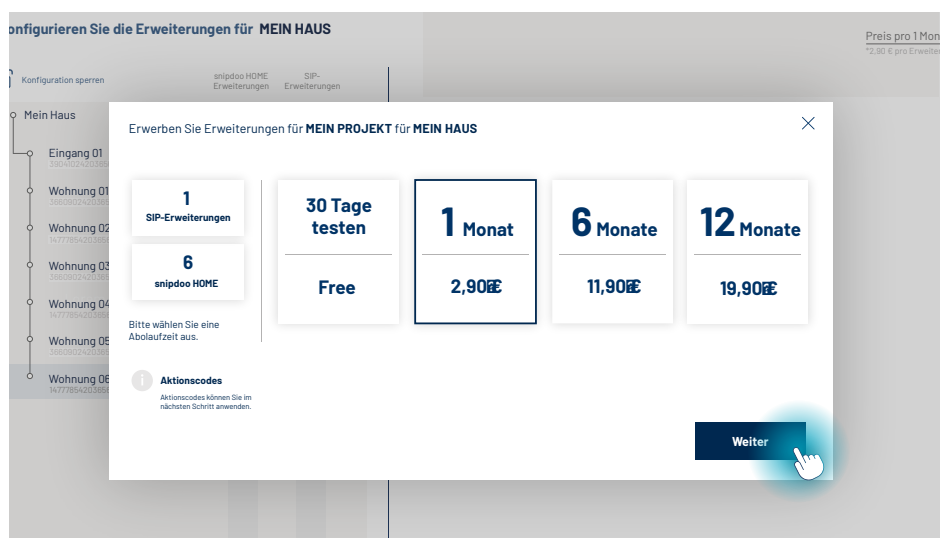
onfigurieren Sie die Erweiterungen für MEIN HAUS

Preis pro 1 Mon
*2,90 € pro Erweiter

Konfiguration sperren

snipdoo HOME Erweiterungen

SIP-Erweiterungen

Mein Haus

Eingang 01

Wohnung 01

Wohnung 02

Wohnung 03

Wohnung 04

Wohnung 05

Wohnung 06

Erwerben Sie Erweiterungen für MEIN PROJEKT für MEIN HAUS

1
SIP-Erweiterungen

6
snipdoo HOME

Bitte wählen Sie eine Abolaufzeit aus.

30 Tage testen
Free

1 Monat
2,90 €

6 Monate
11,90 €

12 Monate
19,90 €

Aktionscodes
Aktionscodes können Sie im nächsten Schritt anwenden.

Weiter